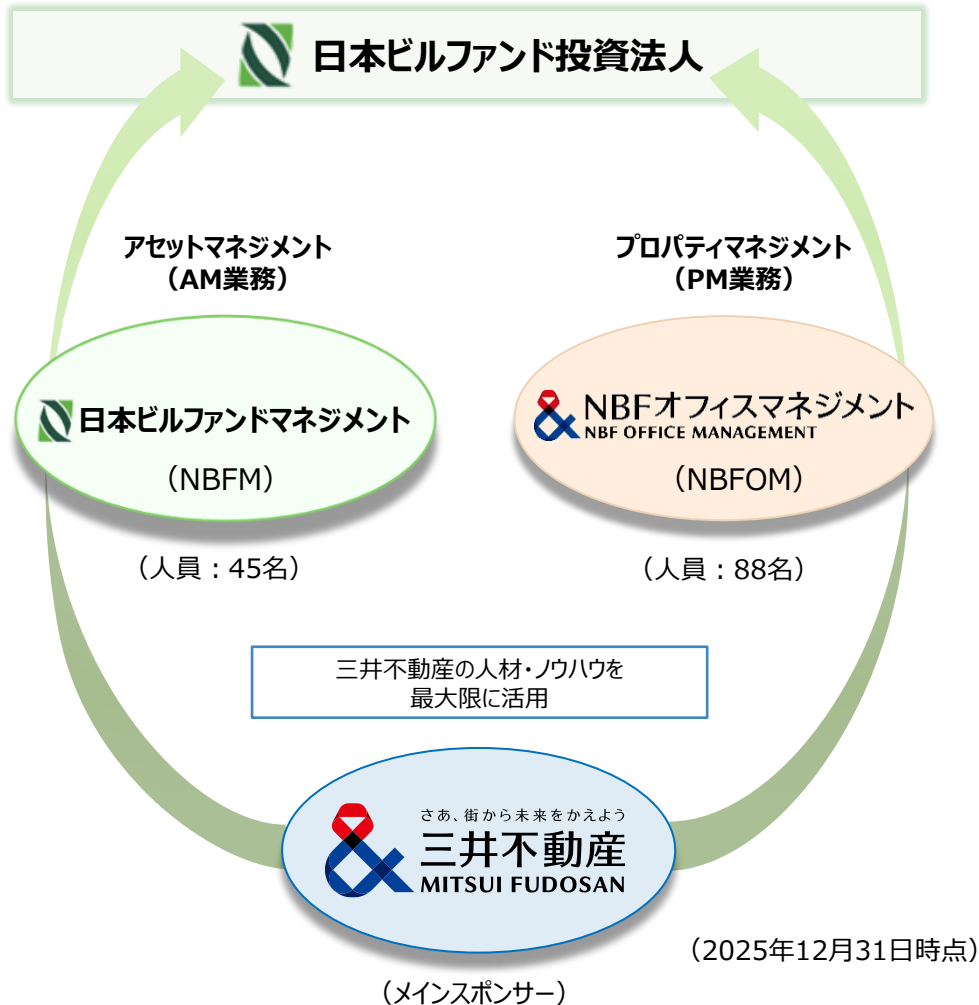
日本ビルファンド投資法人

アセットマネジメント
（AM業務）

プロパティマネジメント
（PM業務）

日本ビルファンドマネジメント
（NBFM）

NBFオフィスマネジメント
NBF OFFICE MANAGEMENT
（NBFOM）

（人員：45名）

（人員：88名）

三井不動産の人材・ノウハウを
最大限に活用

さあ、街から未来をかえよう
三井不動産
MITSUI FUDOSAN

（2025年12月31日時点）

（メインスポンサー）